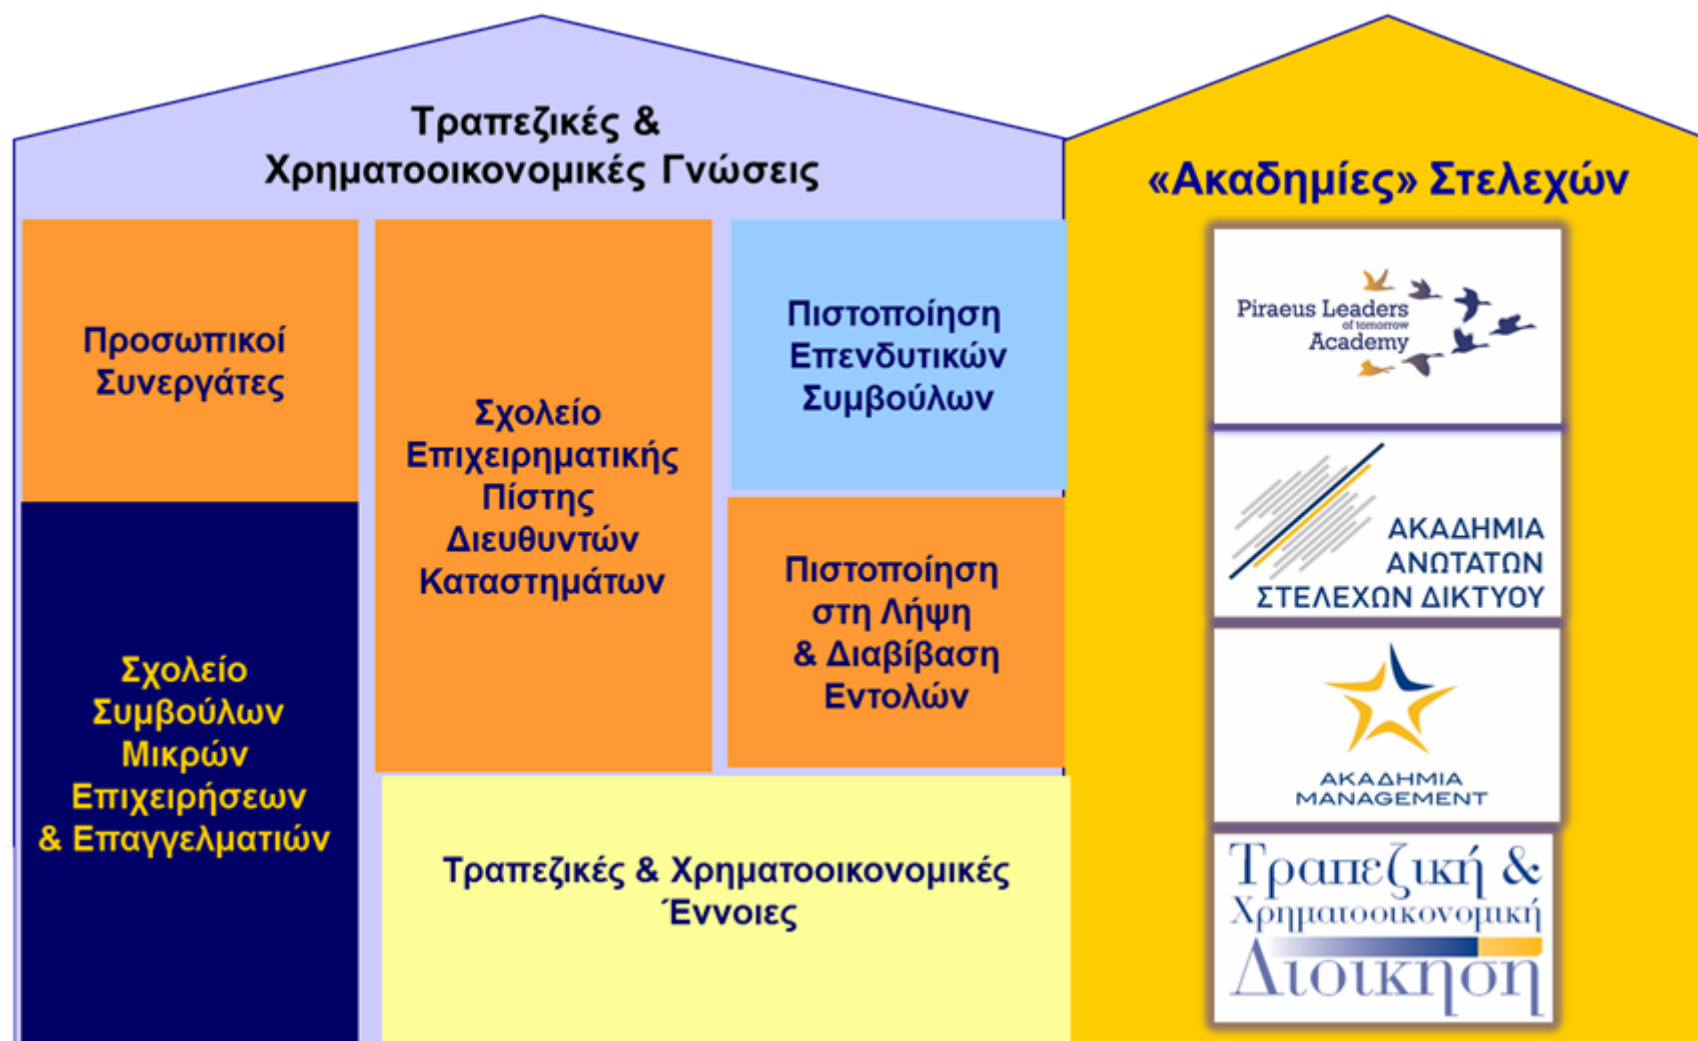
Τραπεζικές & Χρηματοοικονομικές Γνώσεις

Προσωπικοί Συνεργάτες

Σχολείο Επιχειρηματικής Πίστης Διευθυντών Καταστημάτων

Πιστοποίηση Επενδυτικών Συμβούλων

Πιστοποίηση στη Λήψη & Διαβίβαση Εντολών

Σχολείο Συμβούλων Μικρών Επιχειρήσεων & Επαγγελματιών

Τραπεζικές & Χρηματοοικονομικές Έννοιες

«Ακαδημίες» Στελεχών

Piraeus Leaders of tomorrow Academy

ΑΚΑΔΗΜΙΑ ΑΝΩΤΑΤΩΝ ΣΤΕΛΕΧΩΝ ΔΙΚΤΥΟΥ

ΑΚΑΔΗΜΙΑ MANAGEMENT

Τραπεζική & Χρηματοοικονομική Διοίκηση